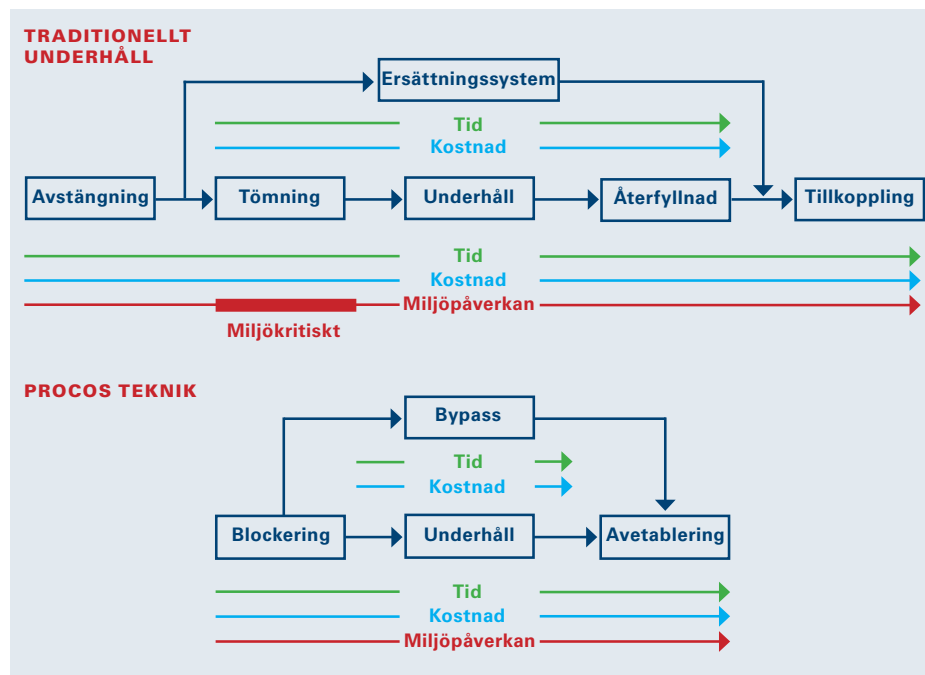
TRADITIONELLT UNDERHÅLL

Ersättningssystem

Tid
Kostnad

Avstängning

Tömning

Underhåll

Återfyllnad

Tillkoppling

Tid
Kostnad
Miljöpåverkan
Miljökritiskt

PROCOS TEKNIK

Bypass

Tid
Kostnad

Blockering

Underhåll

Avetablering

Tid
Kostnad
Miljöpåverkan